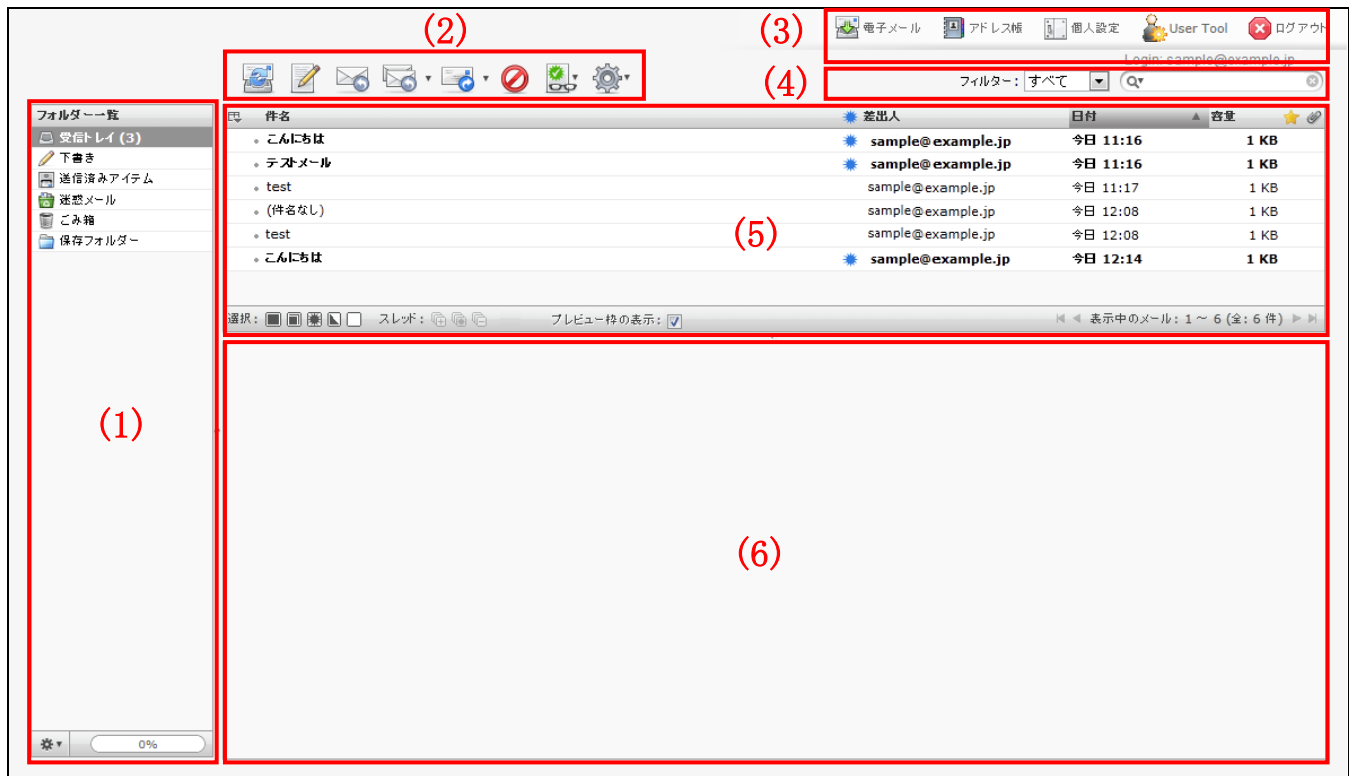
(2)

(3) 電子メール アドレス帳 個人設定 User Tool ログアウト

Login: sample@example.jp

(4) フィルター: すべて

フォルダー一覧
受信トレイ (3)
下書き
送信済みアイテム
迷惑メール
ごみ箱
保存フォルダー

(1)

0%

| 件名 | 差出人 | 日付 | 容量 |
|---|---|---|---|
| こんにちは | sample@example.jp | 今日 11:16 | 1 KB |
| テストメール | sample@example.jp | 今日 11:16 | 1 KB |
| test | sample@example.jp | 今日 11:17 | 1 KB |
| (件名なし) | sample@example.jp | 今日 12:08 | 1 KB |
| test | sample@example.jp | 今日 12:08 | 1 KB |
| こんにちは | sample@example.jp | 今日 12:14 | 1 KB |

(5)

選択: スレッド: プレビュー枠の表示: 表示中のメール: 1 ~ 6 (全: 6 件)

(6)